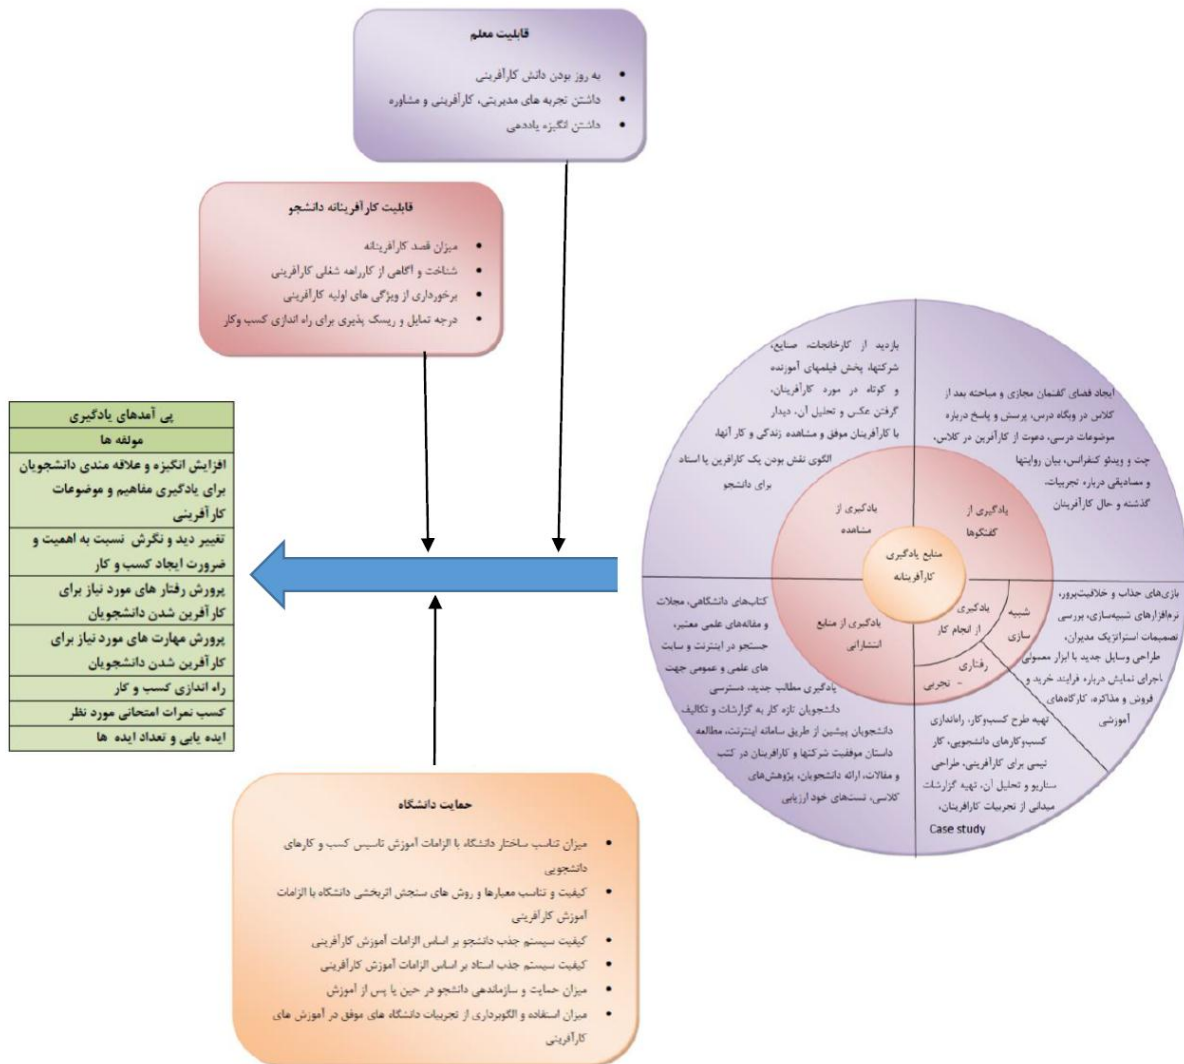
قابلیت معلم

- به روز بودن دانش کارآفرینی
- داشتن تجربه های مدیریتی، کارآفرینی و مشاوره
- داشتن انگیزه یاددهی

قابلیت کارآفرینانه دانشجو

- میزان قصد کارآفرینانه
- شناخت و آگاهی از کارراهه شغلی کارآفرینی
- برخورداری از ویژگی های اولیه کارآفرینی
- درجه تمایل و ریسک پذیری برای راه اندازی کسب وکار

| پی آمدهای یادگیری |
|---|
| مولفه ها |
| افزایش انگیزه و علاقه مندی دانشجویان برای یادگیری مفاهیم و موضوعات کارآفرینی |
| تغییر دید و نگرش نسبت به اهمیت و ضرورت ایجاد کسب و کار |
| پرورش رفتار های مورد نیاز برای کارآفرین شدن دانشجویان |
| پرورش مهارت های مورد نیاز برای کارآفرین شدن دانشجویان |
| راه اندازی کسب و کار |
| کسب نمرات امتحانی مورد نظر |
| ایده یابی و تعداد ایده ها |

بازدید از کارخانجات، صنایع، شرکتها، پخش فیلمهای آموزنده و کوتاه در مورد کارآفرینان، گرفتن عکس و تحلیل آن، دیدار با کارآفرینان موفق و مشاهده زندگی و کار آنها، الگوی نقش بودن یک کارآفرین یا استاد برای دانشجو

ایجاد فضای گفتمان مجازی و مباحثه بعد از کلاس در وبگاه درس، پرسش و پاسخ درباره موضوعات درسی، دعوت از کارآفرین در کلاس، چت و ویدئو کنفرانس، بیان روایتها و مصادیقی درباره تجربیات گذشته و حال کارآفرینان

یادگیری از مشاهده

یادگیری از گفتگوها

منابع یادگیری کارآفرینانه

یادگیری از منابع انتشاراتی

یادگیری از انجام کار

شبیه سازی

رفتاری - تجربی

بازی‌های جذاب و خلاقیت‌پرور، نرم‌افزارهای شبیه‌سازی، بررسی تصمیمات استراتژیک مدیران، طراحی وسایل جدید با ابزار معمولی، اجرای نمایش درباره فرایند خرید و فروش و مذاکره، کارگاه‌های آموزشی

کتاب‌های دانشگاهی، مجلات و مقاله‌های علمی معتبر، جستجو در اینترنت و سایت های علمی و عمومی جهت یادگیری مطالب جدید، دسترسی دانشجویان تازه کار به گزارشات و تکالیف دانشجویان پیشین از طریق سامانه اینترنت، مطالعه داستان موفقیت شرکتها و کارآفرینان در کتب و مقالات، ارائه دانشجویان، پژوهش‌های کلاسی، تست‌های خود ارزیابی

تهیه طرح کسب‌وکار، راه‌اندازی کسب‌وکارهای دانشجویی، کار تیمی برای کارآفرینی، طراحی سناریو و تحلیل آن، تهیه گزارشات میدانی از تجربیات کارآفرینان، Case study

حمایت دانشگاه

- میزان تناسب ساختار دانشگاه با الزامات آموزش تاسیس کسب و کارهای دانشجویی
- کیفیت و تناسب معیارها و روش های سنجش اثربخشی دانشگاه با الزامات آموزش کارآفرینی
- کیفیت سیستم جذب دانشجو بر اساس الزامات آموزش کارآفرینی
- کیفیت سیستم جذب استاد بر اساس الزامات آموزش کارآفرینی
- میزان حمایت و سازماندهی دانشجو در حین یا پس از آموزش
- میزان استفاده و الگوبرداری از تجربیات دانشگاه های موفق در آموزش های کارآفرینی